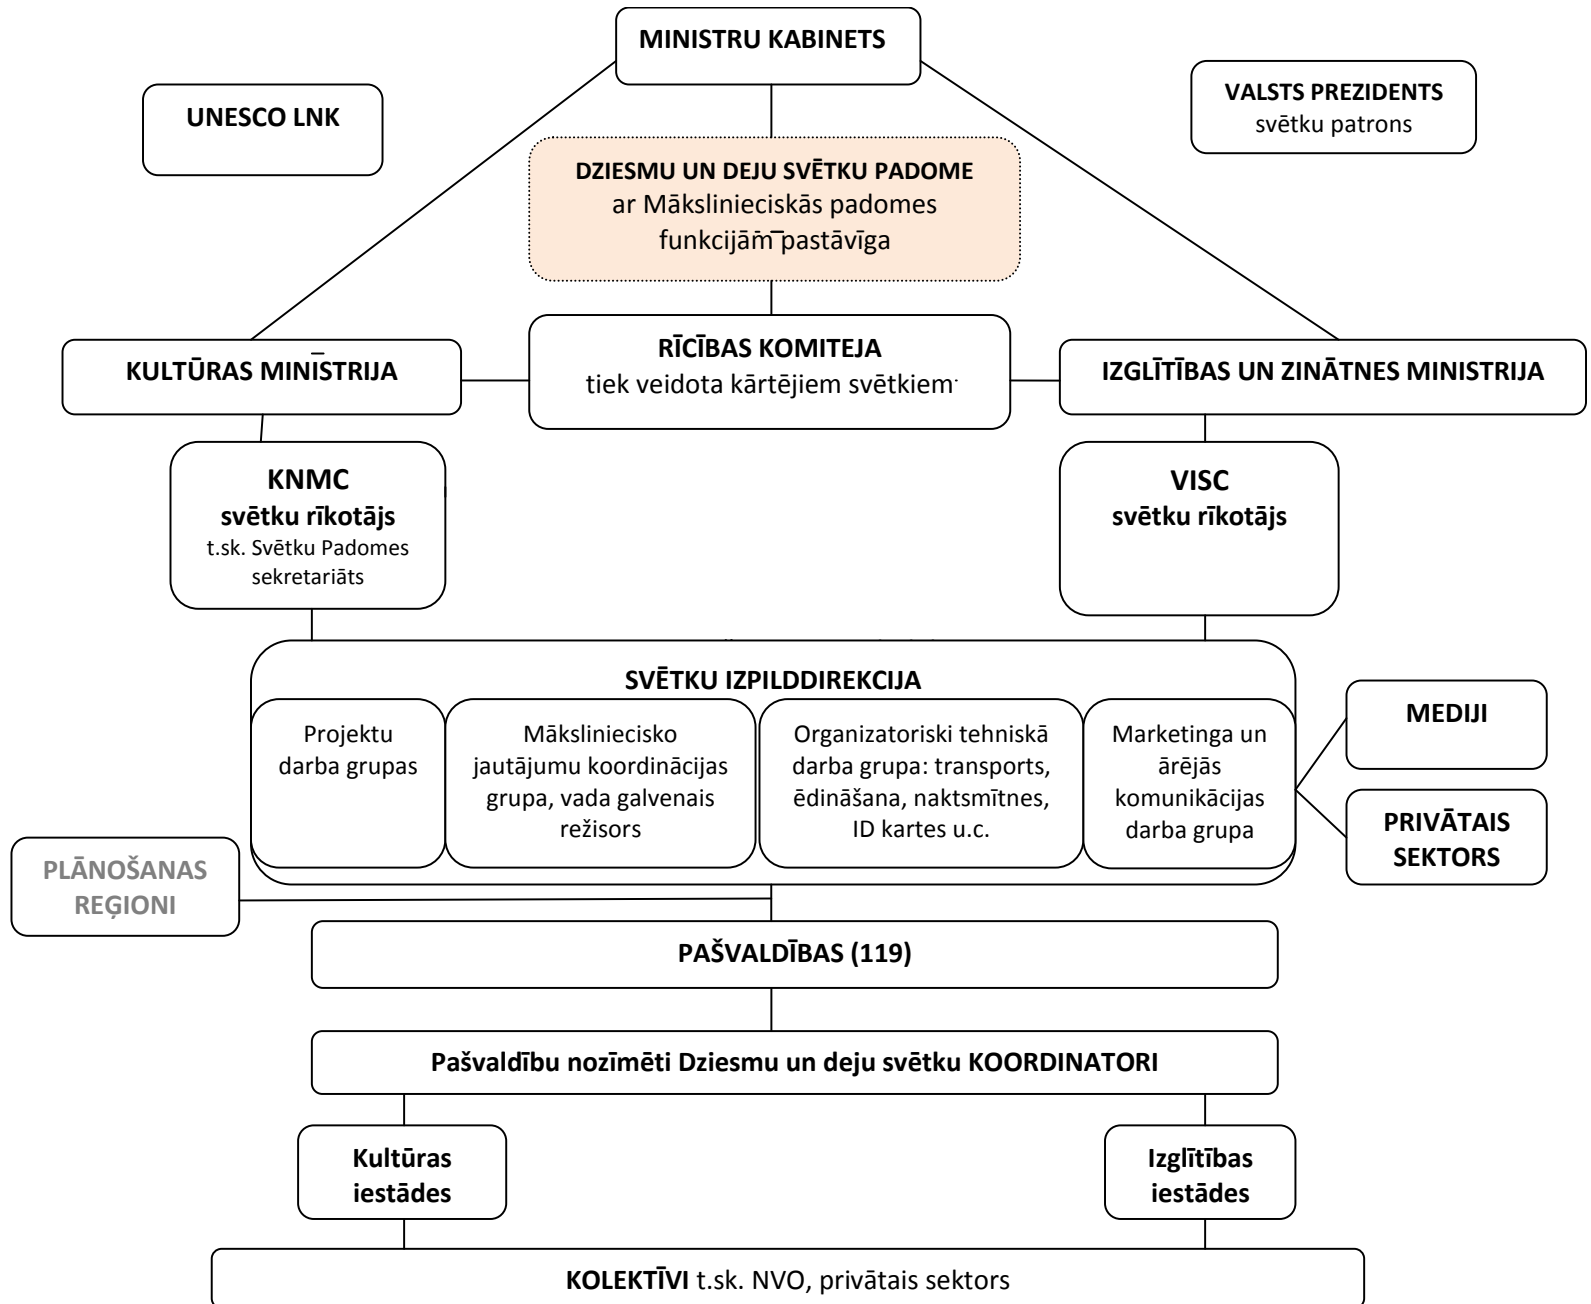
MINISTRU KABINETS

UNESCO LNK

VALSTS PREZIDENTS
svētku patrons

DZIESMU UN DEJU SVĒTKU PADOME
ar Mākslinieciskās padomes funkcijām pastāvīga

KULTŪRAS MINISTRIJA

RĪCĪBAS KOMITEJA
tiek veidota kārtējiem svētkiem

IZGLĪTĪBAS UN ZINĀTNES MINISTRIJA

KNMC
svētku rīkotājs
t.sk. Svētku Padomes sekretariāts

VISC
svētku rīkotājs

SVĒTKU IZPILDDIREKCIJA

Projektu darba grupas

Mākslinieciskо jautājumu koordinācijas grupa, vada galvenais režisors

Organizatoriski tehniskā darba grupa: transports, ēdināšana, naktsmītnes, ID kartes u.c.

Marketinga un ārējās komunikācijas darba grupa

MEDIJI

PRIVĀTAIS SEKTORS

PLĀNOŠANAS REĢIONI

PAŠVALDĪBAS (119)

Pašvaldību nozīmēti Dziesmu un deju svētku KOORDINATORI

Kultūras iestādes

Izglītības iestādes

KOLEKTĪVI t.sk. NVO, privātais sektors